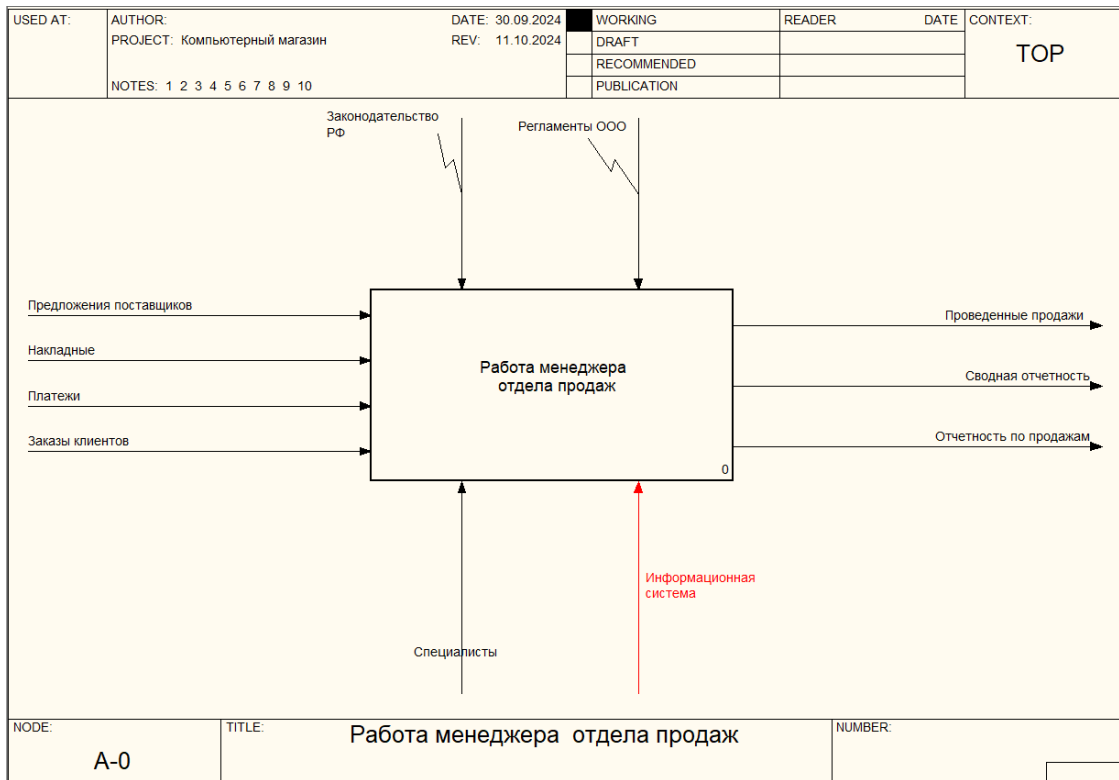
USED AT:
AUTHOR:
PROJECT: Компьютерный магазин
NOTES: 1 2 3 4 5 6 7 8 9 10
DATE: 30.09.2024
REV: 11.10.2024
WORKING
DRAFT
RECOMMENDED
PUBLICATION
READER
DATE
CONTEXT:
TOP

Законодательство РФ

Регламенты ООО

Предложения поставщиков

Накладные

Платежи

Заказы клиентов

Работа менеджера отдела продаж

0

Проведенные продажи

Сводная отчетность

Отчетность по продажам

Информационная система

Специалисты

NODE:
A-0
TITLE:
Работа менеджера отдела продаж
NUMBER: